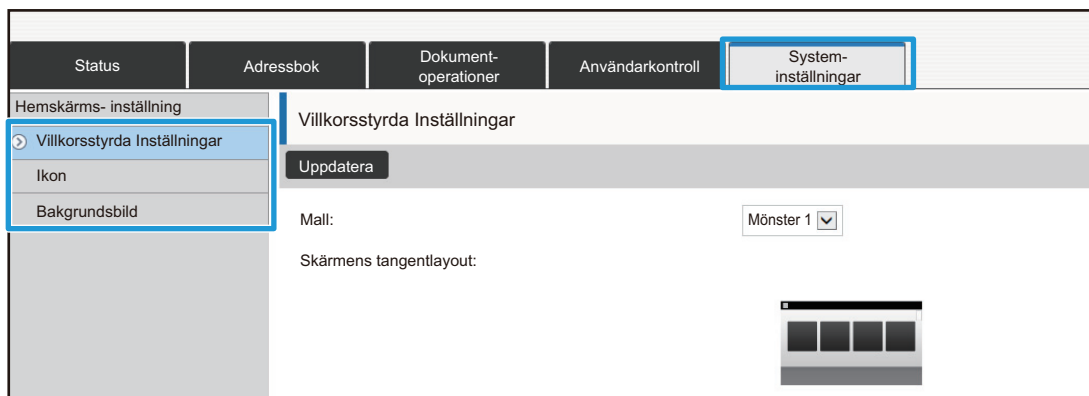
Status
Adressbok
Dokumentoperationer
Användarkontroll
Systeminställningar

Hemskärms- inställning
Villkorsstyrda Inställningar
Ikon
Bakgrundsbild

Villkorsstyrda Inställningar

Uppdatera

Mall:
Mönster 1

Skärmens tangentlayout: